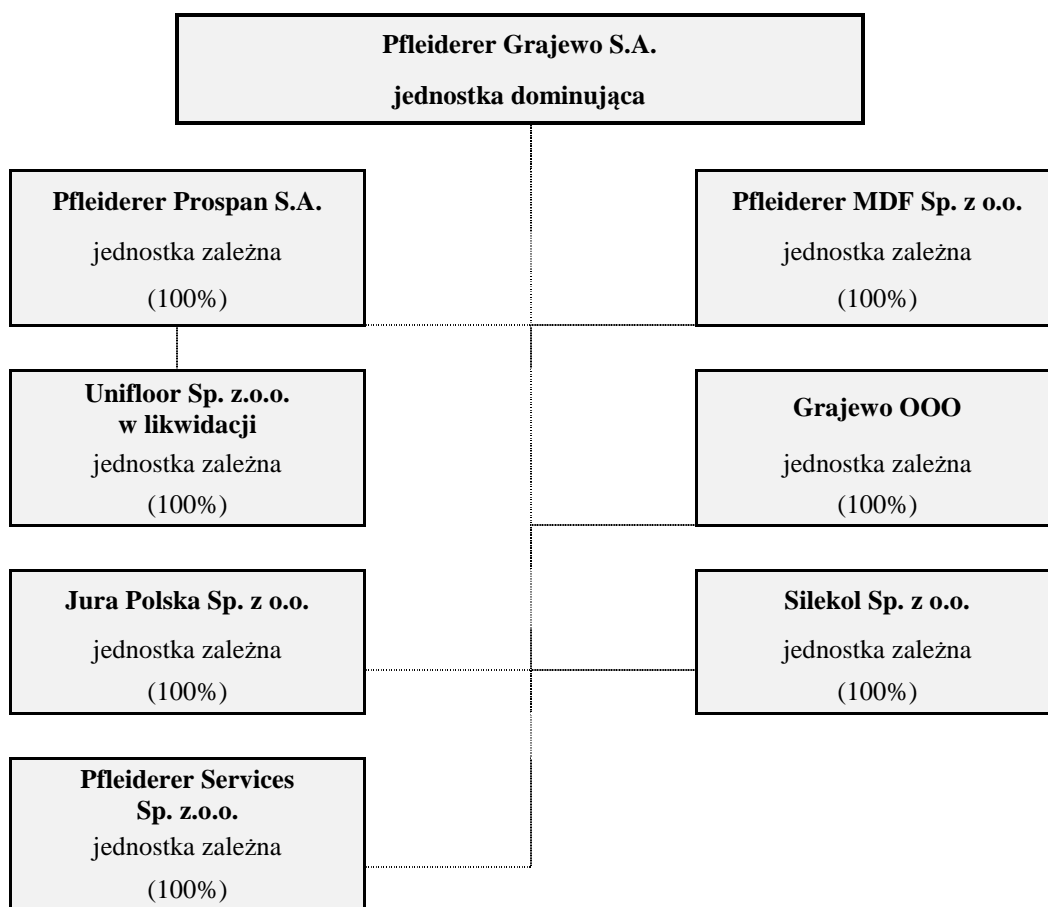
Pfleiderer Grajewo S.A.
jednostka dominująca

Pfleiderer Prospan S.A.
jednostka zależna
(100%)

Pfleiderer MDF Sp. z o.o.
jednostka zależna
(100%)

Unifloor Sp. z.o.o.
w likwidacji
jednostka zależna
(100%)

Grajewo OOO
jednostka zależna
(100%)

Jura Polska Sp. z o.o.
jednostka zależna
(100%)

Silekol Sp. z o.o.
jednostka zależna
(100%)

Pfleiderer Services
Sp. z.o.o.
jednostka zależna
(100%)